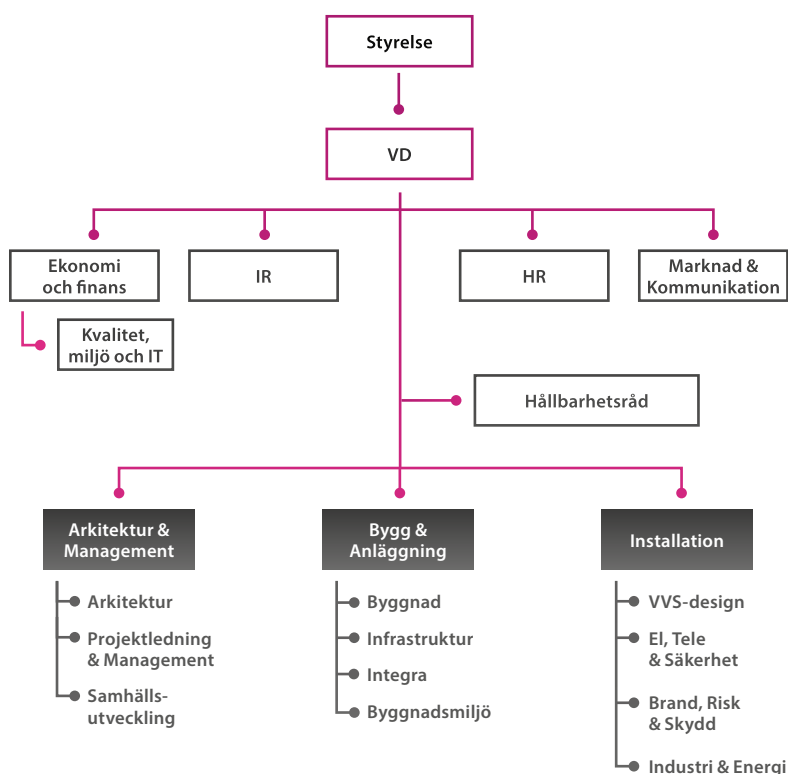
Styrelse

VD

Ekonomi och finans

IR

HR

Marknad & Kommunikation

Kvalitet, miljö och IT

Hållbarhetsråd

Arkitektur & Management

Bygg & Anläggning

Installation

Arkitektur

Projektledning & Management

Samhällsutveckling

Byggnad

Infrastruktur

Integra

Byggnadsmiljö

VVS-design

El, Tele & Säkerhet

Brand, Risk & Skydd

Industri & Energi